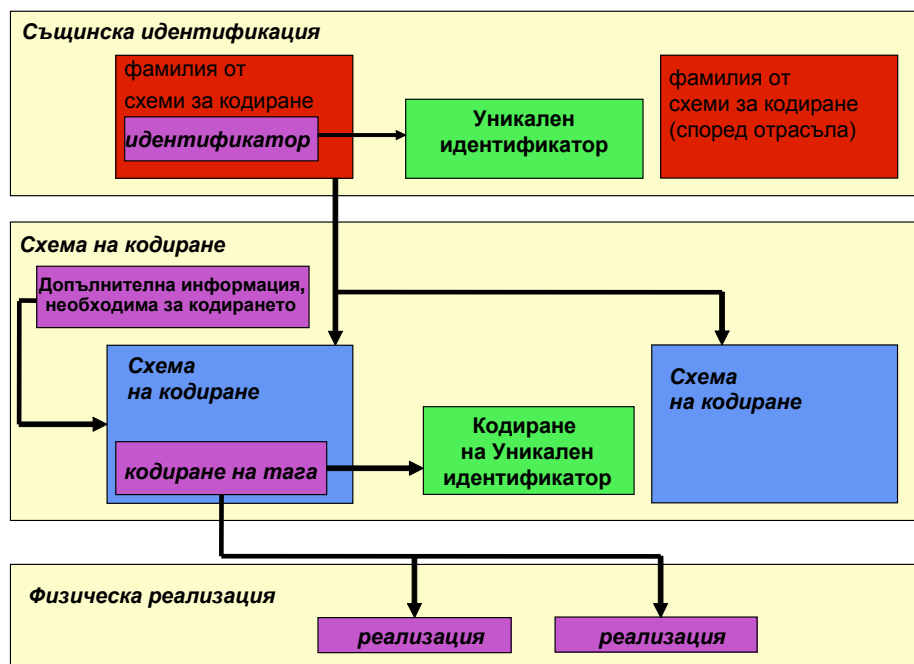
Същинска идентификация

фамилия от схеми за кодиране

идентификатор

Уникален идентификатор

фамилия от схеми за кодиране (според отрасъла)

Схема на кодиране

Допълнителна информация, необходима за кодирането

Схема на кодиране

кодиране на тага

Кодиране на Уникален идентификатор

Схема на кодиране

Физическа реализация

реализация

реализация